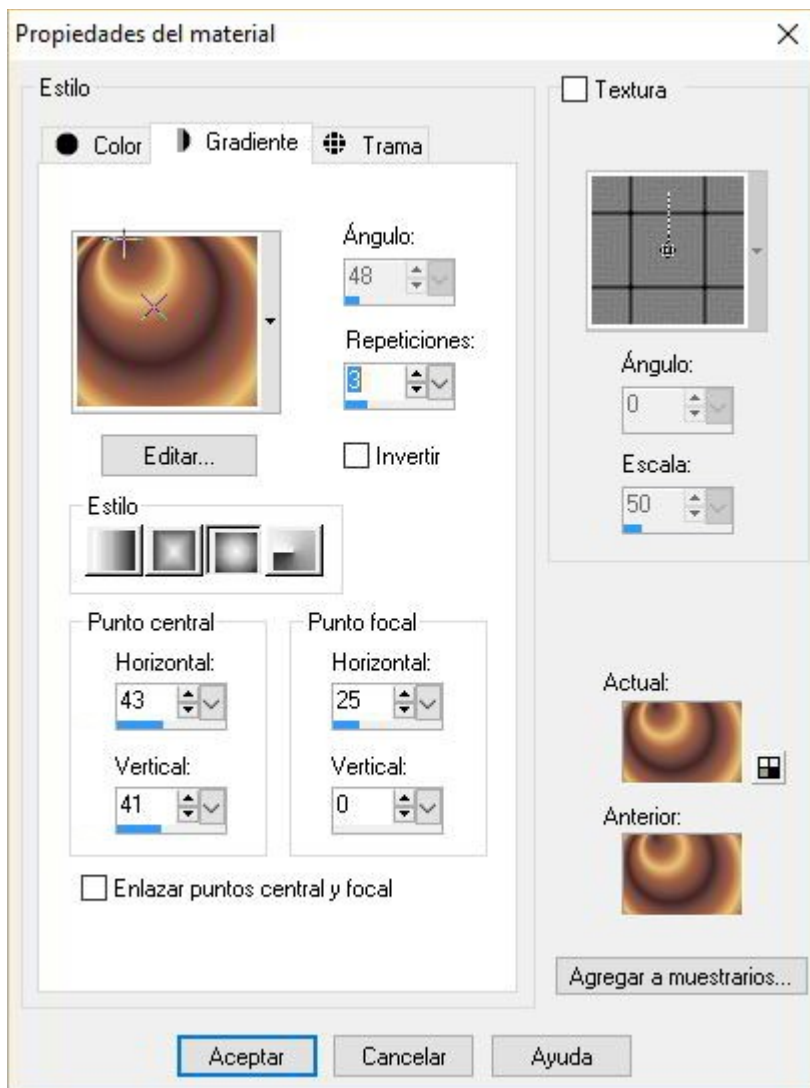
Propiedades del material
×
Estilo
Color
Gradiente
Trama
Ángulo:
48
Repeticiones:
3
Editar...
Invertir
Estilo
Punto central
Horizontal:
43
Vertical:
41
Punto focal
Horizontal:
25
Vertical:
0
Enlazar puntos central y focal
Textura
Ángulo:
0
Escala:
50
Actual:
Anterior:
Agregar a muestrarios...
Aceptar
Cancelar
Ayuda